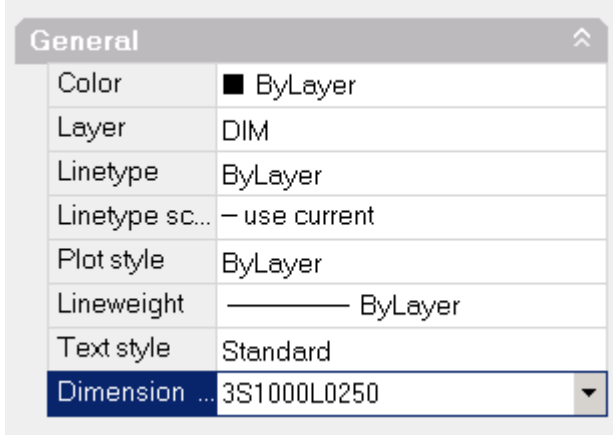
General

| | |
|---|---|
| Color | ■ ByLayer |
| Layer | DIM |
| Linetype | ByLayer |
| Linetype sc... | – use current |
| Plot style | ByLayer |
| Lineweight | ———— ByLayer |
| Text style | Standard |
| Dimension ... | 3S1000L0250 |